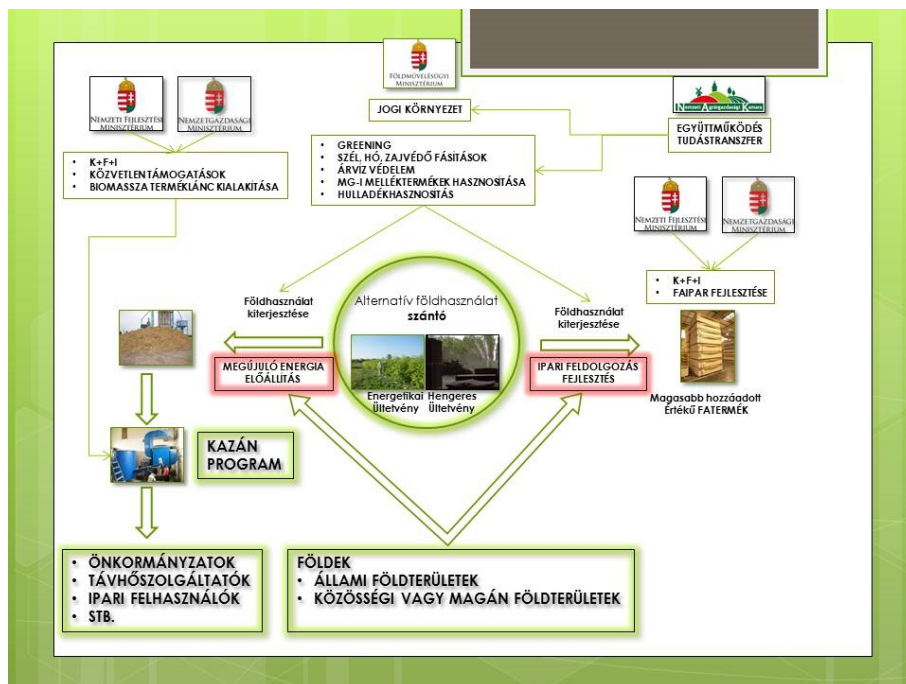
Földművelésügyi Minisztérium

Nemzeti Fejlesztési Minisztérium

Nemzetgazdasági Minisztérium

JOGI KÖRNYEZET

Nemzeti Agrárgazdasági Kamara

EGYÜTTMŰKÖDÉS TUDÁSTRANSZFER

- K+F+I
- KÖZVETLEN TÁMOGATÁSOK
- BIOMASSZA TERMÉKLÁNC KIALAKÍTÁSA

- GREENING
- SZÉL, HÓ, ZAJVÉDŐ FÁSÍTÁSOK
- ÁRVÍZ VÉDELEM
- MG-I MELLÉKTERMÉKEK HASZNOSÍTÁSA
- HULLADÉKHASZNOSÍTÁS

Nemzeti Fejlesztési Minisztérium

Nemzetgazdasági Minisztérium

- K+F+I
- FAIPAR FEJLESZTÉSE

Földhasználat kiterjesztése

Alternatív földhasználat szántó

Földhasználat kiterjesztése

MEGÚJULÓ ENERGIA ELŐÁLLÍTÁS

Energetikai Ültetvény

Hengeres Ültetvény

IPARI FELDOLGOZÁS FEJLESZTÉS

Magasabb hozzáadott Értékű FATERMÉK

KAZÁN PROGRAM

- ÖNKORMÁNYZATOK
- TÁVHŐSZOLGÁLTATÓK
- IPARI FELHASZNÁLÓK
- STB.

FÖLDEK
- ÁLLAMI FÖLDTERÜLETEK
- KÖZÖSSÉGI VAGY MAGÁN FÖLDTERÜLETEK